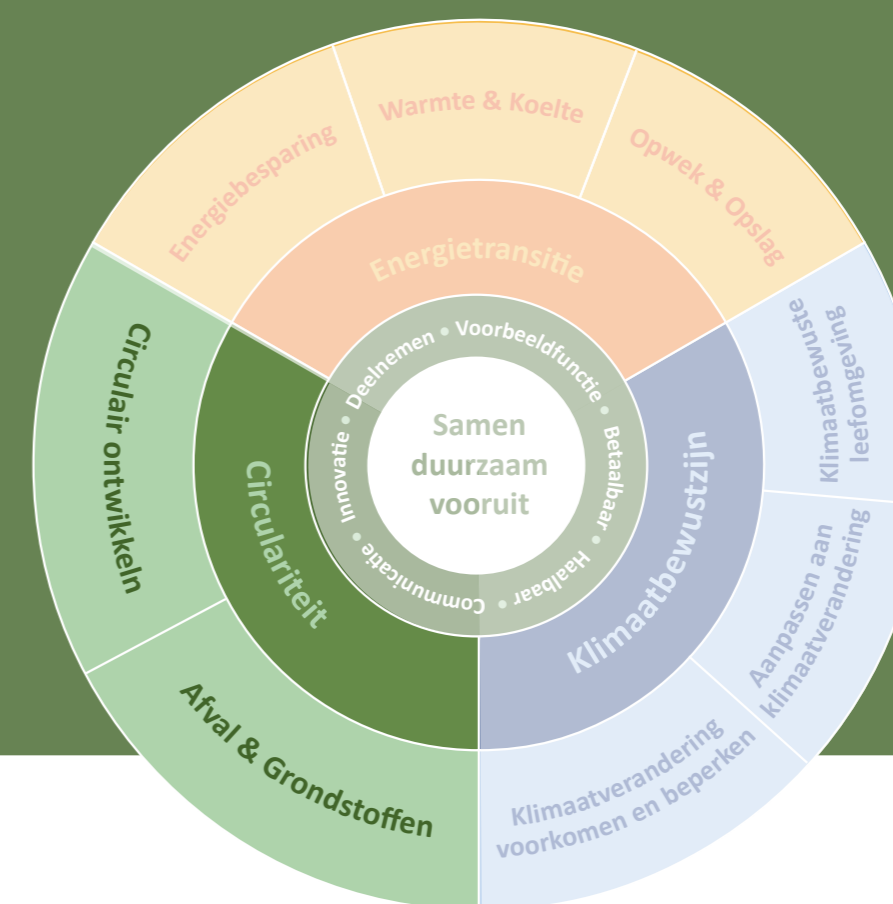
Samen duurzaam vooruit

Deelnemen • Voorbeeldfunctie • Betaalbaar • Haalbaar • Communicatie • Innovatie

Energietransitie

Energiebesparing

Warmte & Koelte

Opwek & Opslag

Klimaatbewustzijn

Klimaatbewuste leefomgeving

Aanpassen aan klimaatverandering

Klimaatverandering voorkomen en beperken

Circulariteit

Circulair ontwikkeln

Afval & Grondstoffen